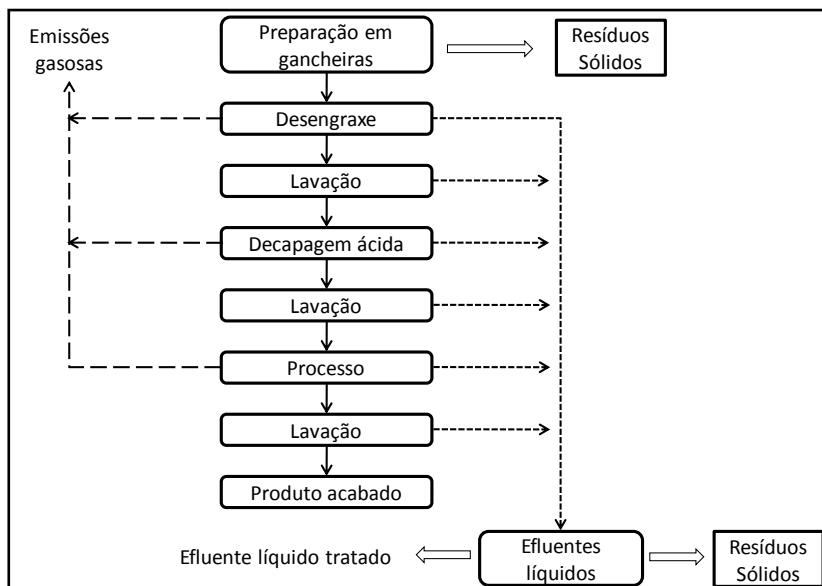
Emissões gasosas

Preparação em gancheiras

Resíduos Sólidos

Desengraxe

Lavação

Decapagem ácida

Lavação

Processo

Lavação

Produto acabado

Efluente líquido tratado

Efluentes líquidos

Resíduos Sólidos